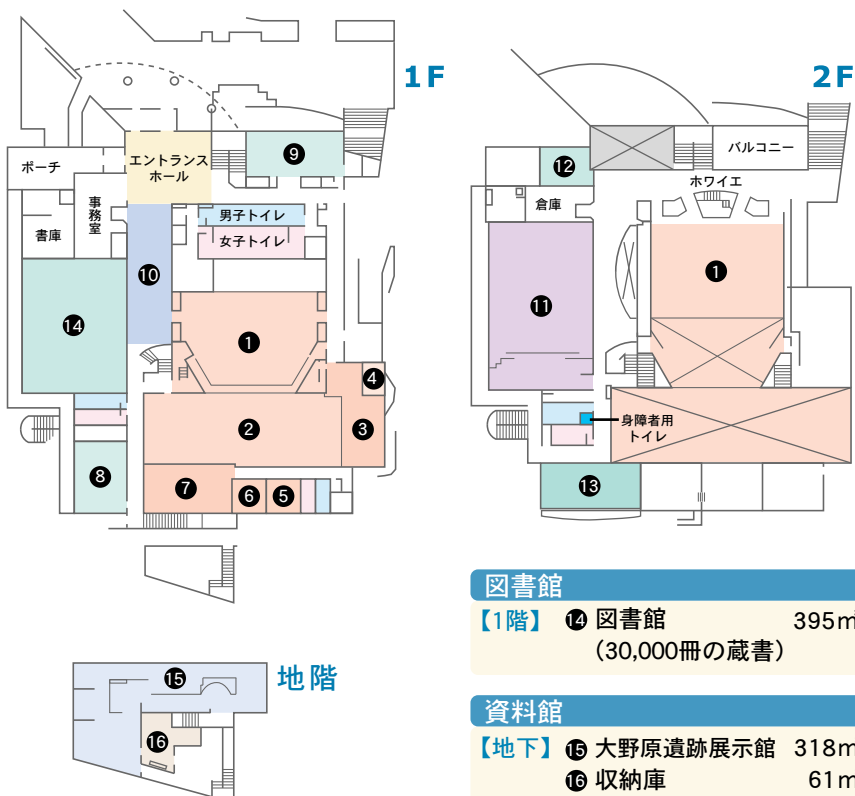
1F

ポーチ

エントランスホール

事務室

書庫

男子トイレ

女子トイレ

❾

❿

⓮

❶

❹

❷

❸

❽

❼

❻

❺

2F

⓬

バルコニー

ホワイエ

倉庫

⓫

❶

身障者用トイレ

⓭

地階

⓯

⓰

図書館

【1階】 ⓮ 図書館 395m

(30,000冊の蔵書)

資料館

【地下】 ⓯ 大野原遺跡展示館 318m

⓰ 収納庫 61m